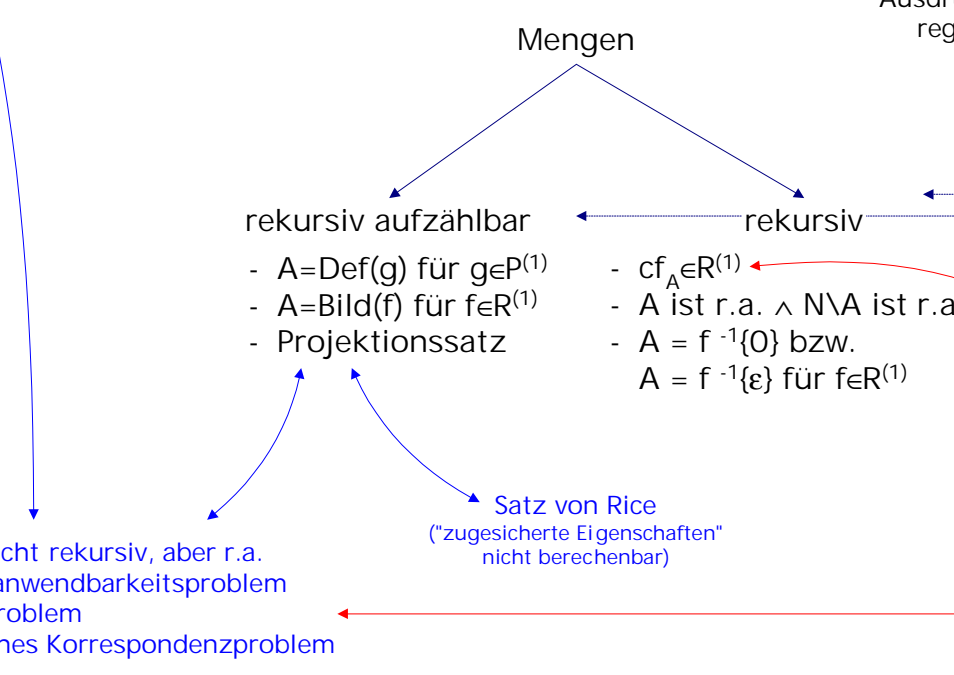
Ausdr
reg

Mengen

rekursiv aufzählbar

- A=Def(g) für g$\in$P$^{(1)}$
- A=Bild(f) für f$\in$R$^{(1)}$
- Projektionssatz

rekursiv

- cf$_A$$\in$R$^{(1)}$
- A ist r.a. $\wedge$ N\A ist r.a
- A = f $^{-1}$\{0\} bzw.
A = f $^{-1}$\{$\varepsilon$\} für f$\in$R$^{(1)}$

Satz von Rice
("zugesicherte Eigenschaften" nicht berechenbar)

cht rekursiv, aber r.a.
anwendbarkeitsproblem
roblem
nes Korrespondenzproblem